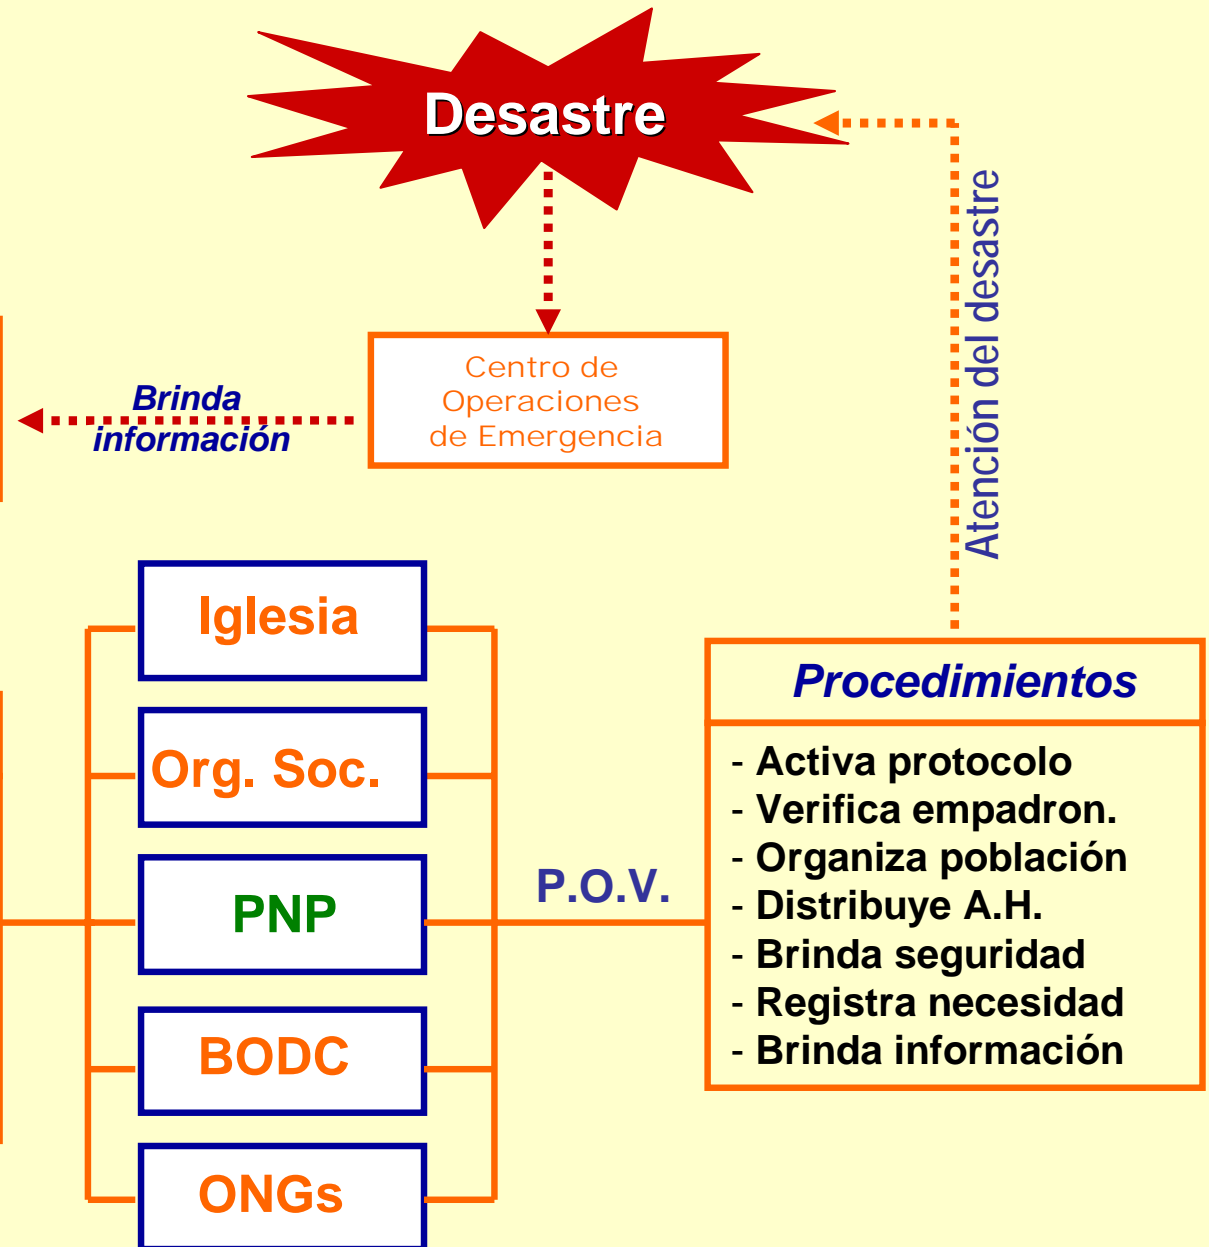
Desastre

Atención del desastre

Centro de Operaciones de Emergencia

Brinda información

Iglesia

Org. Soc.

PNP

BODC

ONGs

P.O.V.

Procedimientos

- Activa protocolo
- Verifica empadron.
- Organiza población
- Distribuye A.H.
- Brinda seguridad
- Registra necesidad
- Brinda información